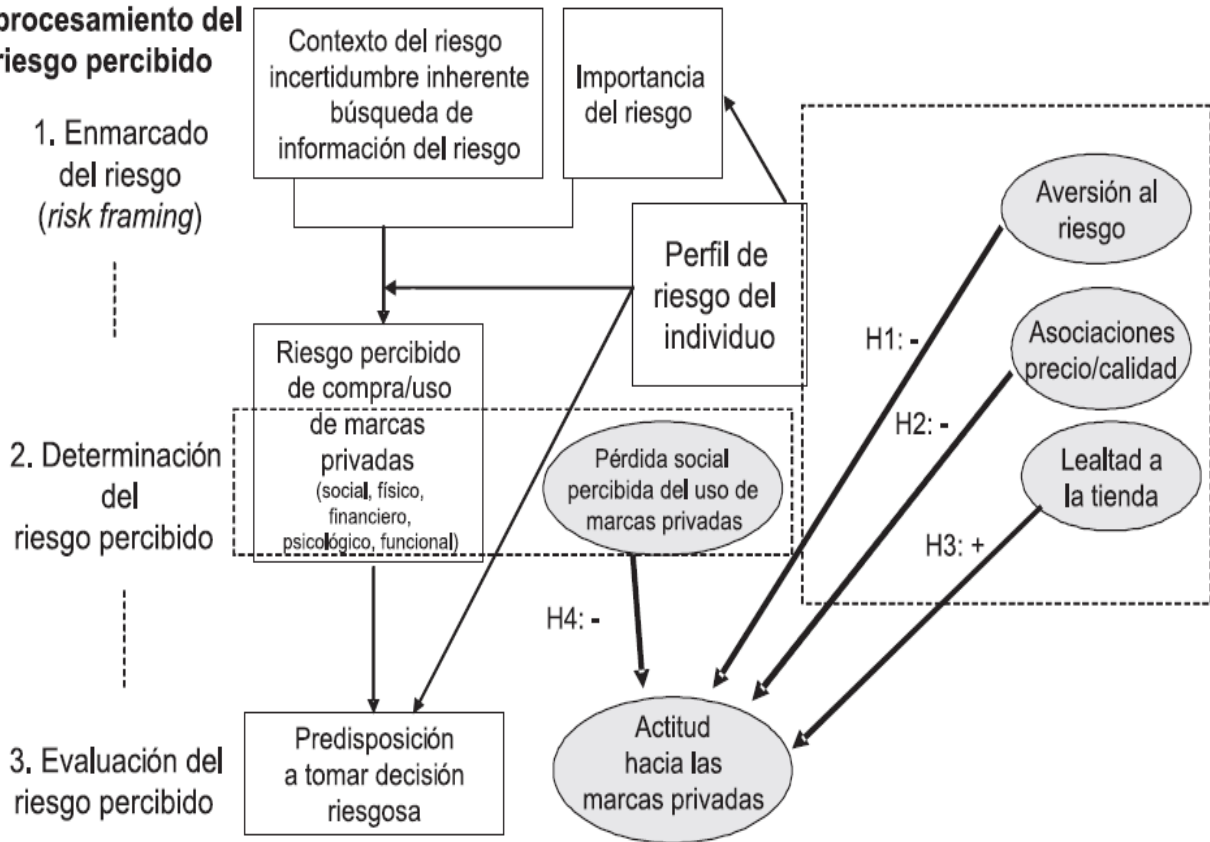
procesamiento del riesgo percibido

1. Enmarcado del riesgo (*risk framing*)

2. Determinación del riesgo percibido

3. Evaluación del riesgo percibido

Contexto del riesgo incertidumbre inherente búsqueda de información del riesgo

Importancia del riesgo

Perfil de riesgo del individuo

Riesgo percibido de compra/uso de marcas privadas (social, físico, financiero, psicológico, funcional)

Pérdida social percibida del uso de marcas privadas

Predisposición a tomar decisión riesgosa

Aversión al riesgo

Asociaciones precio/calidad

Lealtad a la tienda

H1: -

H2: -

H3: +

H4: -

Actitud hacia las marcas privadas